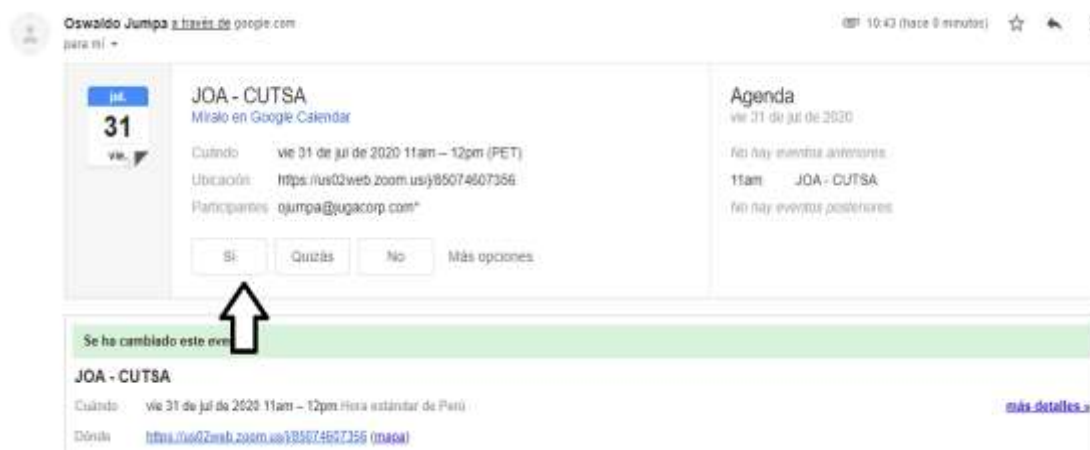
Oswaldo Jumpa a través de google.com
para mí

10:43 (hace 0 minutos)

jul.
31
vie.

JOA - CUTSA
Míralo en Google Calendar

Cuándo vie 31 de jul de 2020 11am – 12pm (PET)
Ubicación https://us02web.zoom.us/j/85074607356
Participantes ojumpa@jugacorp.com*

Sí Quizás No Más opciones

Agenda
vie 31 de jul de 2020

No hay eventos anteriores
11am JOA - CUTSA
No hay eventos posteriores

Se ha cambiado este eve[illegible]

JOA - CUTSA
Cuándo vie 31 de jul de 2020 11am – 12pm Hora estándar de Perú
Dónde https://us02web.zoom.us/j/85074607356 (mapa)

más detalles »